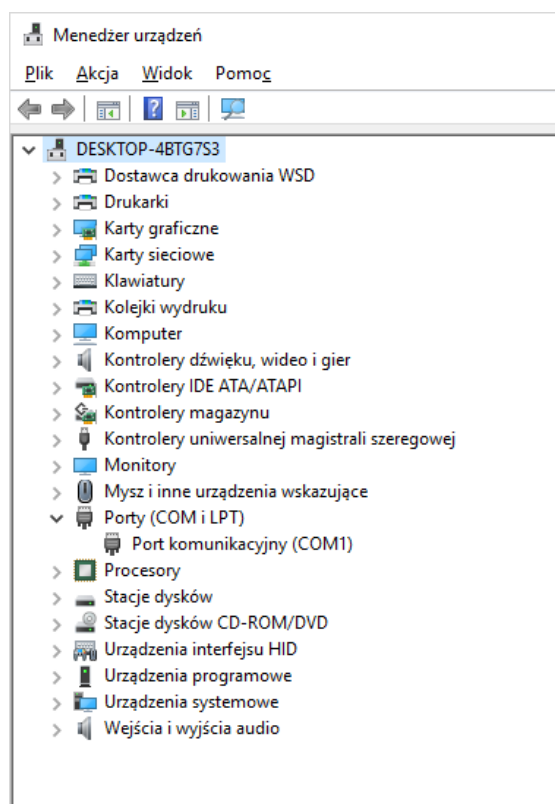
Menedżer urządzeń

Plik Akcja Widok Pomoc

DESKTOP-4BTG7S3
Dostawca drukowania WSD
Drukarki
Karty graficzne
Karty sieciowe
Klawiatury
Kolejki wydruku
Komputer
Kontrolery dźwięku, wideo i gier
Kontrolery IDE ATA/ATAPI
Kontrolery magazynu
Kontrolery uniwersalnej magistrali szeregowej
Monitory
Mysz i inne urządzenia wskazujące
Porty (COM i LPT)
Port komunikacyjny (COM1)
Procesory
Stacje dysków
Stacje dysków CD-ROM/DVD
Urządzenia interfejsu HID
Urządzenia programowe
Urządzenia systemowe
Wejścia i wyjścia audio